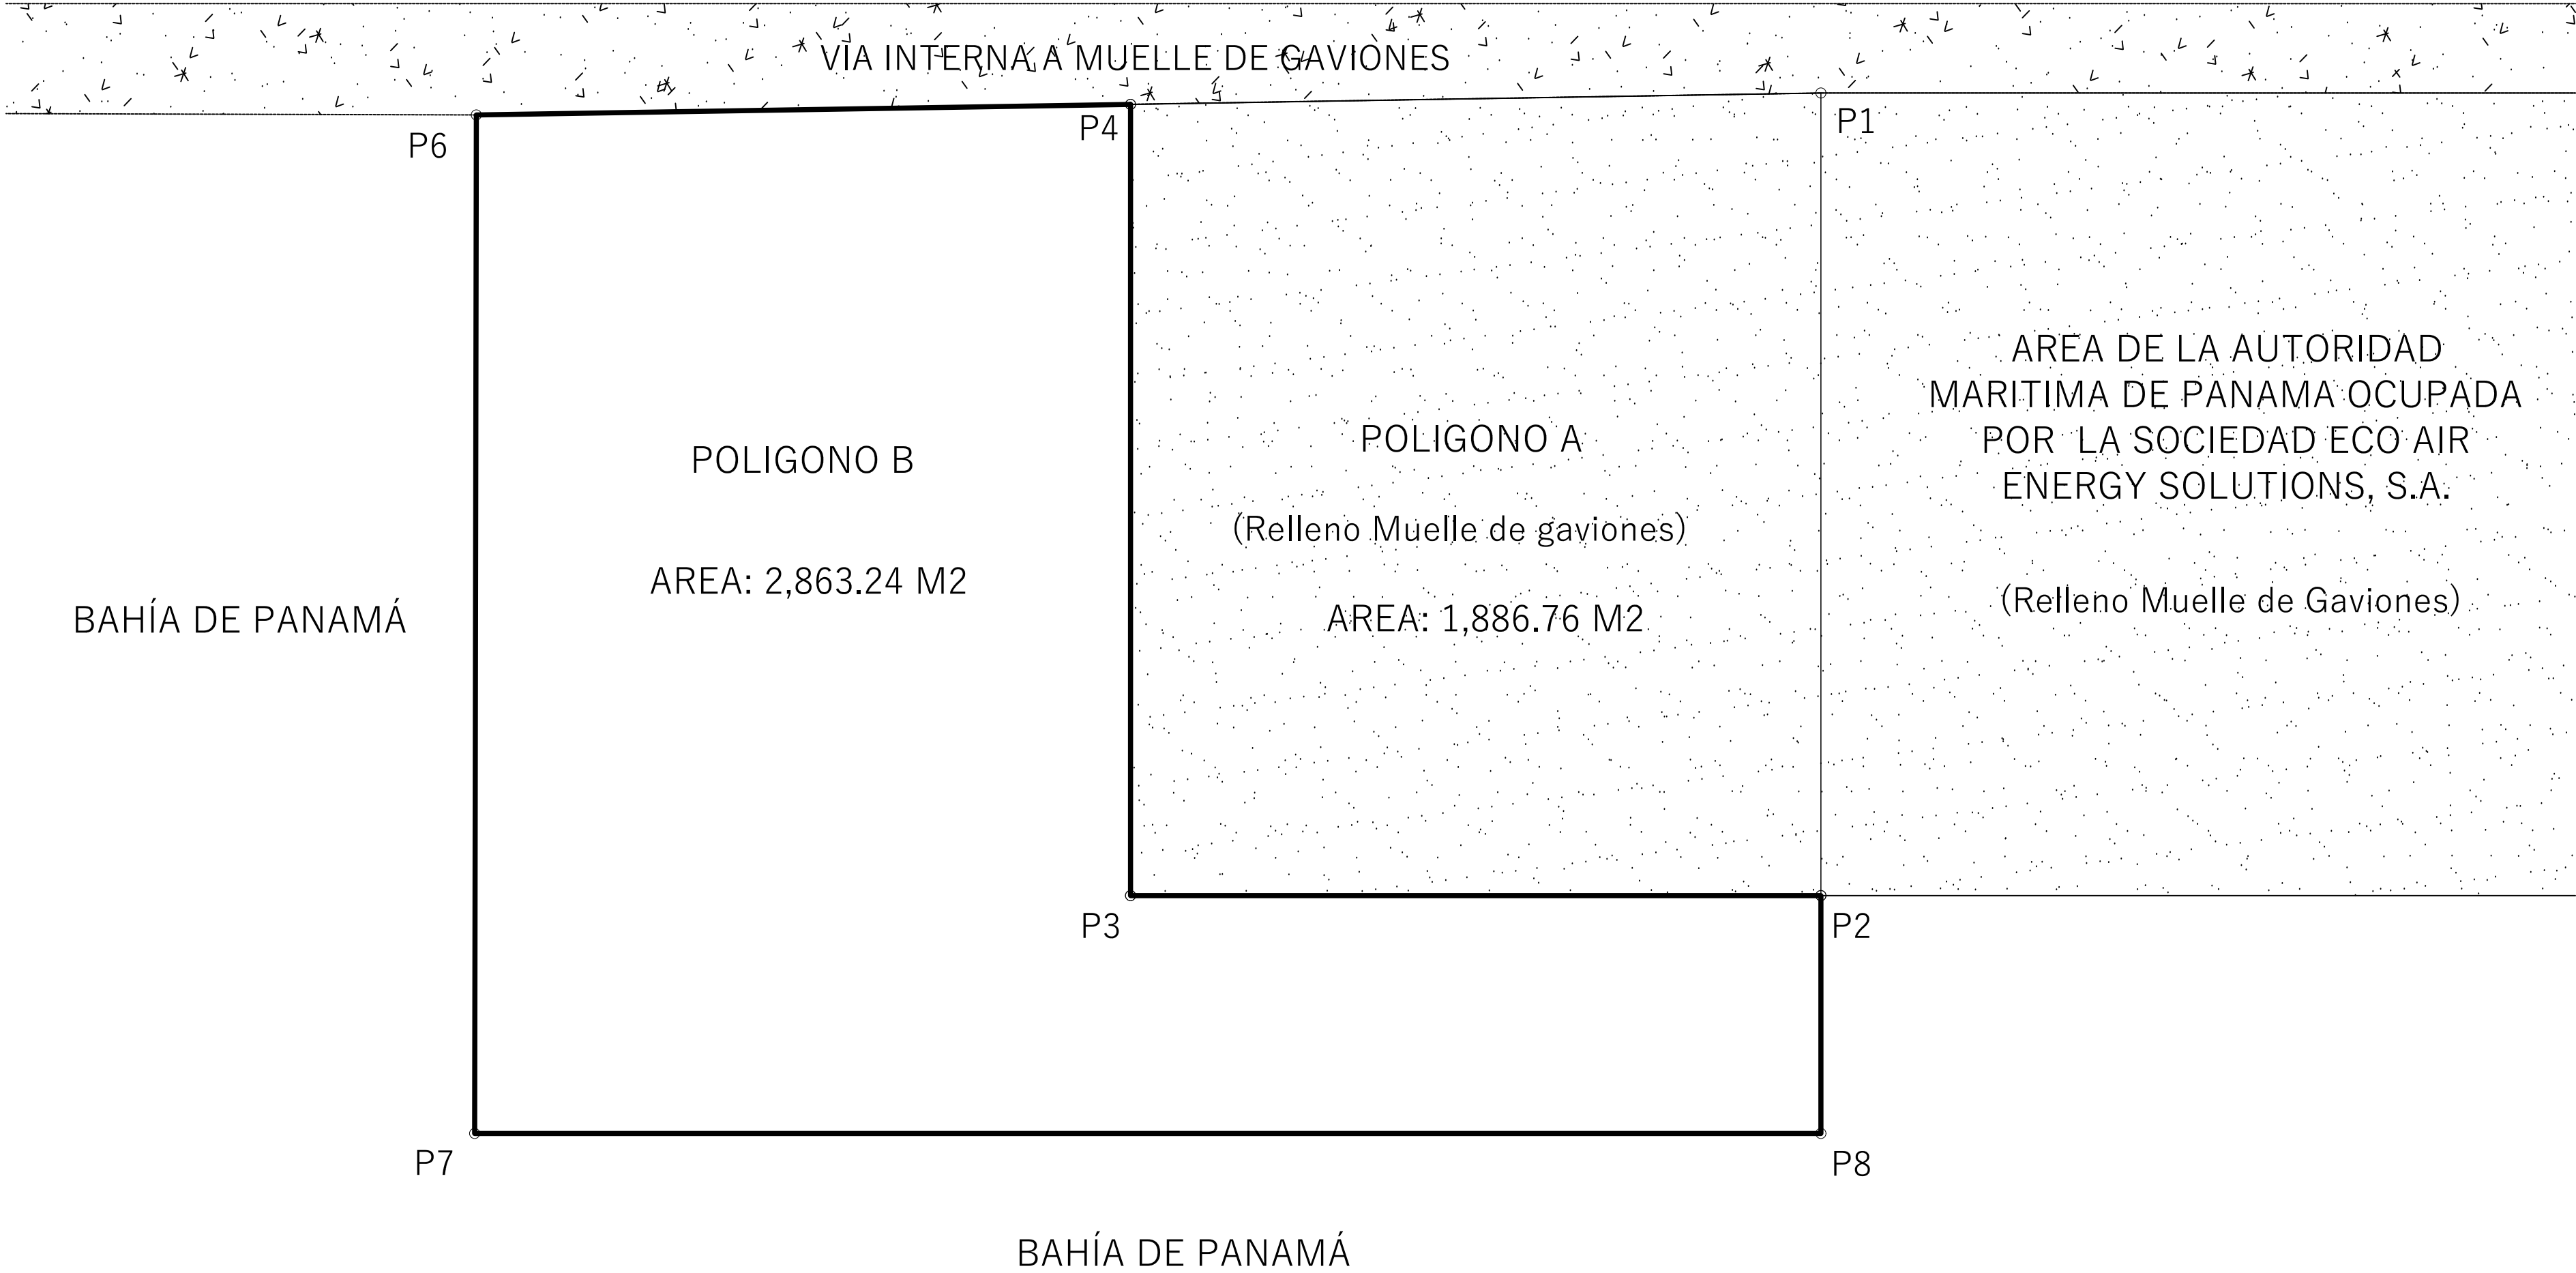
VIA INTERNA A MUELLE DE GAVIONES

P6

P4

P1

AREA DE LA AUTORIDAD MARITIMA DE PANAMA OCUPADA POR LA SOCIEDAD ECO AIR ENERGY SOLUTIONS, S.A.

(Relleno Muelle de Gaviones)

POLIGONO B

AREA: 2,863.24 M2

POLIGONO A

(Relleno Muelle de gaviones)

AREA: 1,886.76 M2

BAHÍA DE PANAMÁ

P3

P2

P7

P8

BAHÍA DE PANAMÁ